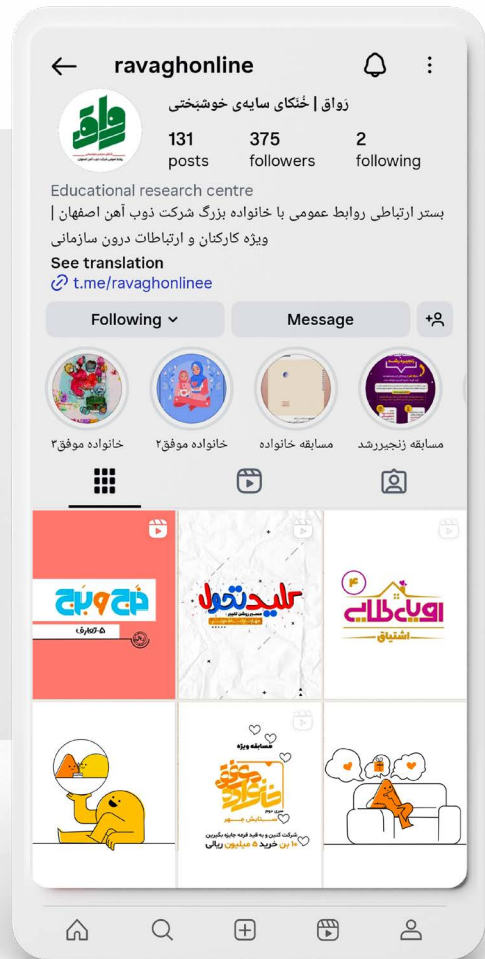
ravaghonline

رواق | خُنَکای سایه‌ی خوشبَختی

131 posts
375 followers
2 following

Educational research centre
بستر ارتباطی روابط عمومی با خانواده بزرگ شرکت ذوب آهن اصفهان | ویژه کارکنان و ارتباطات درون سازمانی
See translation
t.me/ravaghonlinee

Following
Message

خانواده موفق۳
خانواده موفق۲
مسابقه خانواده
مسابقه زنجیررشد

خُج و بُج
۵- تعارف

کلید تحول

رویای طلایی
۴
اشتیاق

مسابقه ویژه
خانواده
ستایش مهر
شرکت کنین و به قید قرعه جایزه بگیرین
۱۰ بن خرید ۵ میلیون ریالی